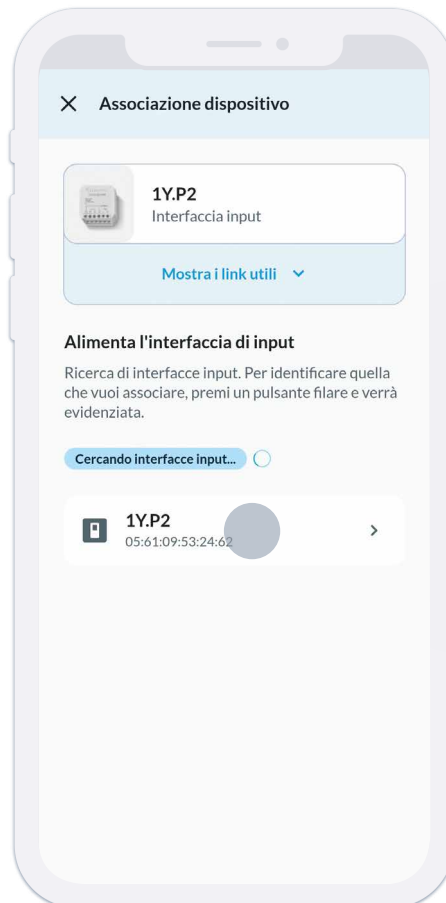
Associazione dispositivo

1Y.P2
Interfaccia input

Mostra i link utili

Alimenta l'interfaccia di input

Ricerca di interfacce input. Per identificare quella che vuoi associare, premi un pulsante filare e verrà evidenziata.

Cercando interfacce input...

1Y.P2
05:61:09:53:24:62